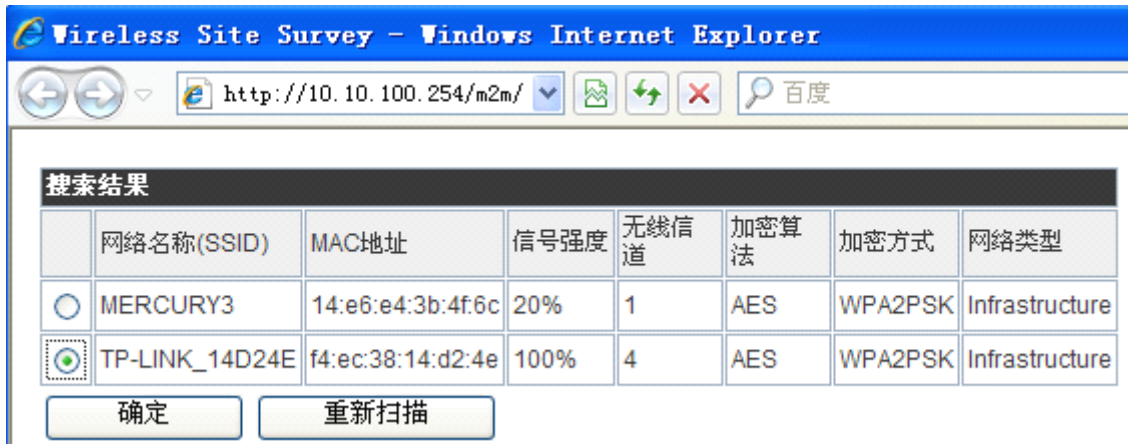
Wireless Site Survey - Windows Internet Explorer

http://10.10.100.254/m2m/

百度

搜索结果

| | 网络名称(SSID) | MAC地址 | 信号强度 | 无线信道 | 加密算法 | 加密方式 | 网络类型 |
|---|---|---|---|---|---|---|---|
| ○ | MERCURY3 | 14:e6:e4:3b:4f:6c | 20% | 1 | AES | WPA2PSK | Infrastructure |
| ⊙ | TP-LINK_14D24E | f4:ec:38:14:d2:4e | 100% | 4 | AES | WPA2PSK | Infrastructure |

确定

重新扫描